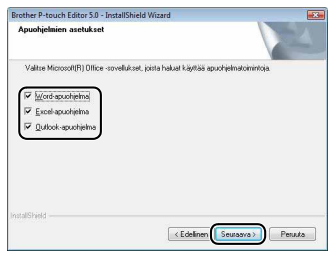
Brother P-touch Editor 5.0 - InstallShield Wizard

Apuohjelmien asetukset

Valitse Microsoft(R) Office -sovellukset, joista haluat käyttää apuohjelmatoimintoja.

Word-apuohjelma

Excel-apuohjelma

Outlook-apuohjelma

InstallShield

< Edellinen

Seuraava >

Peruuta